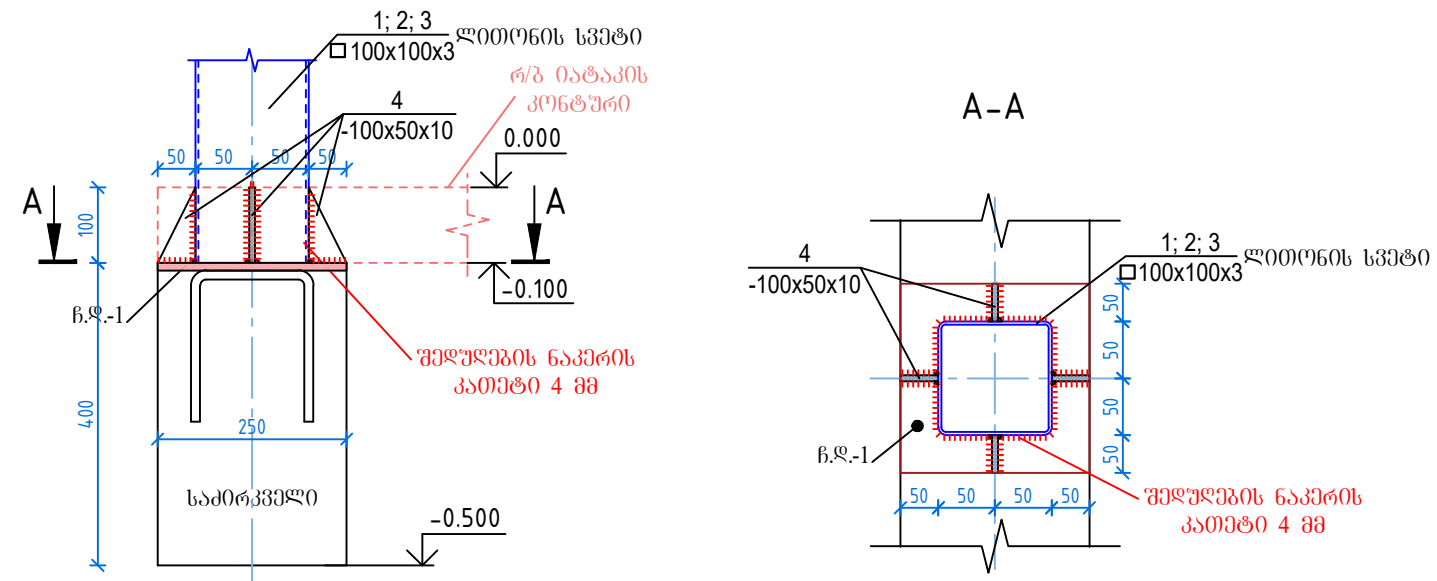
1; 2; 3
□100x100x3 ლითონის სვეტი

რ/ბ იატაკის კონტური

4
-100x50x10

50 50 50 50

0.000

A A

100

-0.100

ჩ.დ.-1

შედუღების ნაკერის კათეტი 4 მმ

400

250

საძირკველი

-0.500

A-A

4
-100x50x10

1; 2; 3
□100x100x3 ლითონის სვეტი

50 50 50 50

ჩ.დ.-1

50 50 50 50

შედუღების ნაკერის კათეტი 4 მმ